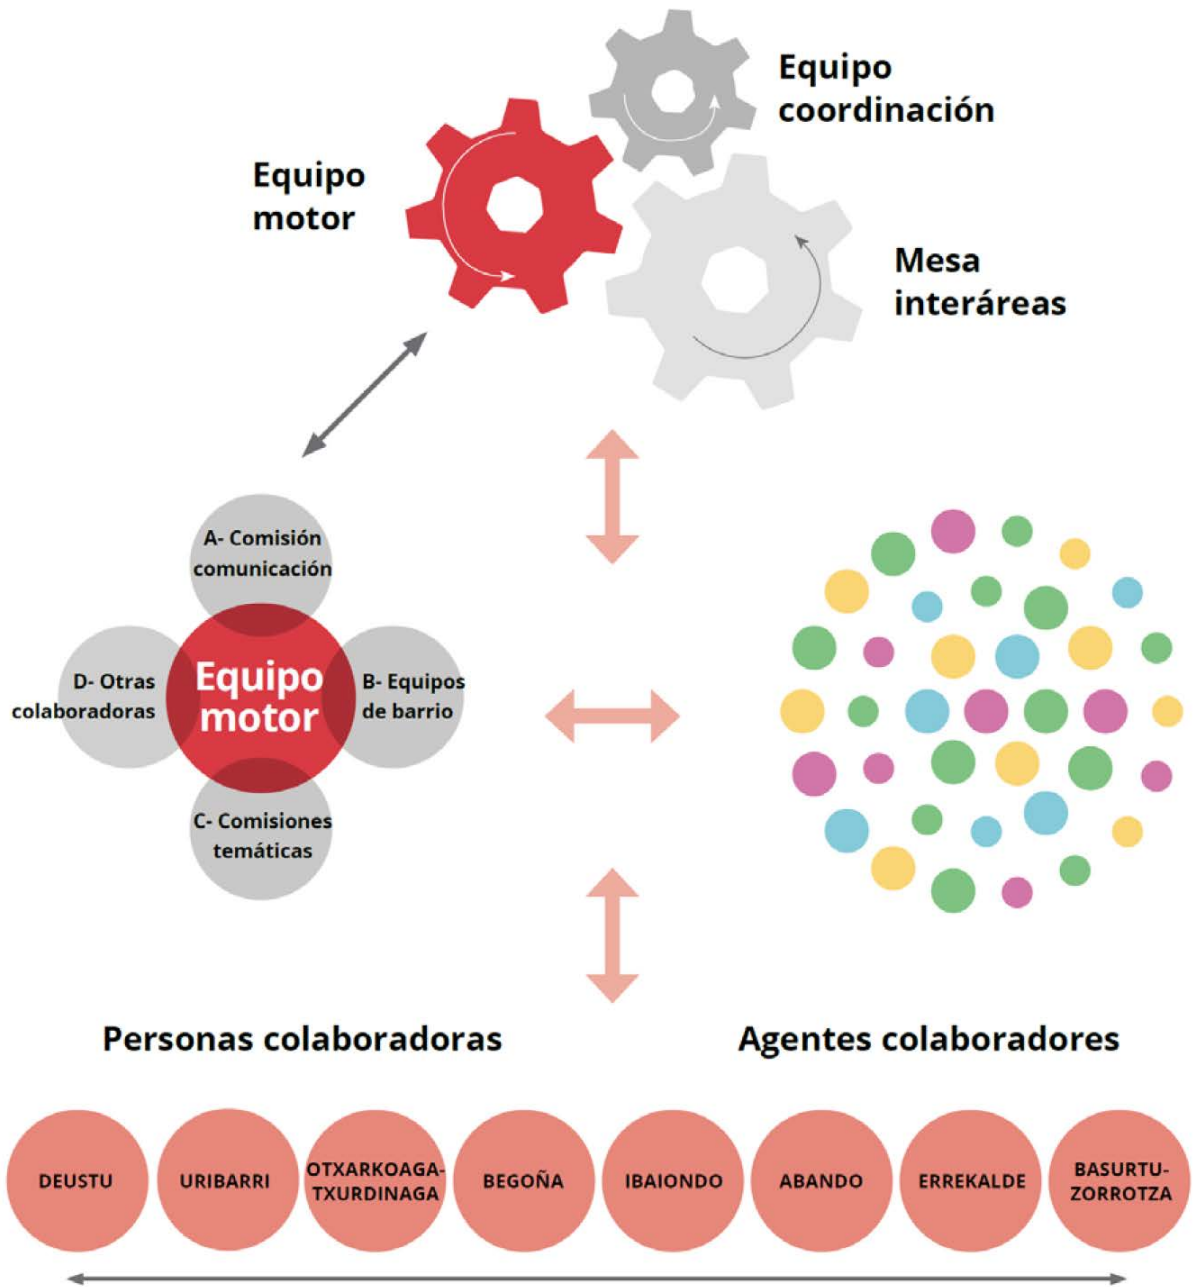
Equipo coordinación

Equipo motor

Mesa interáreas

A- Comisión comunicación

D- Otras colaboradoras

Equipo motor

B- Equipos de barrio

C- Comisiones temáticas

Personas colaboradoras

Agentes colaboradores

DEUSTU

URIBARRI

OTXARKOAGA-TXURDINAGA

BEGOÑA

IBAIONDO

ABANDO

ERREKALDE

BASURTU-ZORROTZA